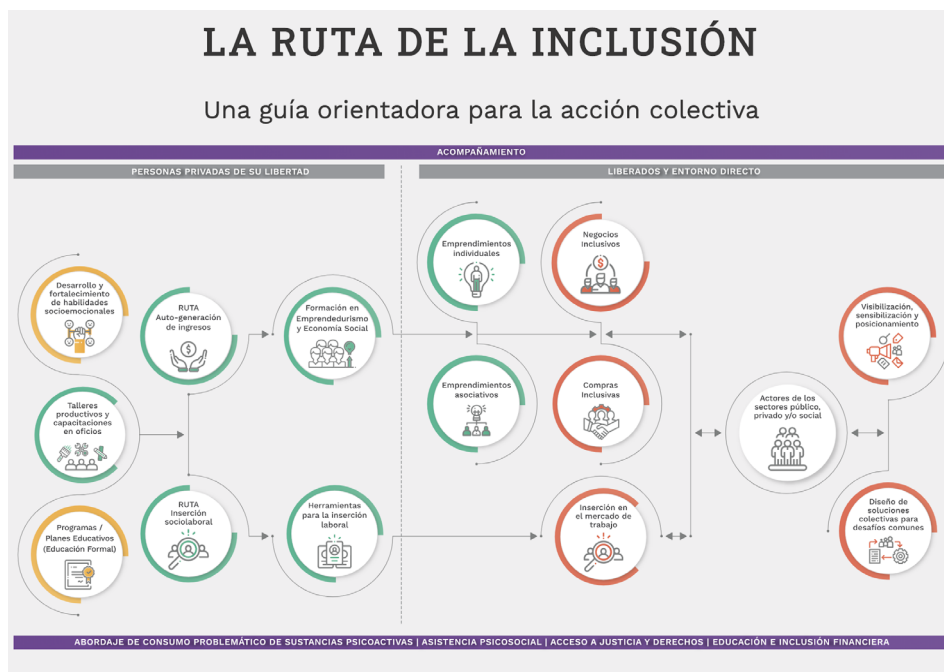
LA RUTA DE LA INCLUSIÓN

Una guía orientadora para la acción colectiva

ACOMPAÑAMIENTO

PERSONAS PRIVADAS DE SU LIBERTAD

LIBERADOS Y ENTORNO DIRECTO

Desarrollo y fortalecimiento de habilidades socioemocionales

Talleres productivos y capacitaciones en oficios

Programas / Planes Educativos (Educación Formal)

RUTA Auto-generación de ingresos

RUTA Inserción sociolaboral

Formación en Emprendedurismo y Economía Social

Herramientas para la inserción laboral

Emprendimientos individuales

Emprendimientos asociativos

Negocios Inclusivos

Compras Inclusivas

Inserción en el mercado de trabajo

Actores de los sectores público, privado y/o social

Visibilización, sensibilización y posicionamiento

Diseño de soluciones colectivas para desafíos comunes

ABORDAJE DE CONSUMO PROBLEMÁTICO DE SUSTANCIAS PSICOACTIVAS | ASISTENCIA PSICOSOCIAL | ACCESO A JUSTICIA Y DERECHOS | EDUCACIÓN E INCLUSIÓN FINANCIERA